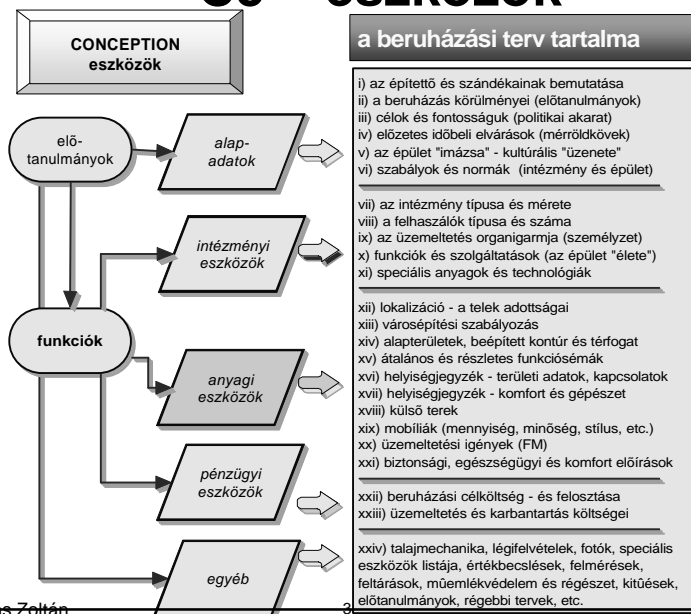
CS – ESZKÖZÖK

CONCEPTION
eszközök

a beruházási terv tartalma

elő-
tanulmányok

alap-
adatok

i) az építettő és szándékainak bemutatása
ii) a beruházás körülményei (előtanulmányok)
iii) célok és fontosságuk (politikai akarat)
iv) előzetes időbeli elvárások (mérföldkövek)
v) az épület "imázsa" - kultúrális "üzenete"
vi) szabályok és normák (intézmény és épület)

intézményi
eszközök

vii) az intézmény típusa és mérete
viii) a felhaszálók típusa és száma
ix) az üzemeltetés organigarmja (személyzet)
x) funkciók és szolgáltatások (az épület "élete")
xi) speciális anyagok és technológiák

funkciók

xii) lokalizáció - a telek adottságai
xiii) városépítési szabályozás
xiv) alapterületek, beépített kontúr és térfogat
xv) átalános és részletes funkciósémák
xvi) helyiségjegyzék - területi adatok, kapcsolatok
xvii) helyiségjegyzék - komfort és gépészet
xviii) külső terek
xix) mobíliák (mennyiség, minőség, stílus, etc.)
xx) üzemeltetési igények (FM)
xxi) biztonsági, egészségügyi és komfort előírások

anyagi
eszközök

pénzügyi
eszközök

xxii) beruházási célköltség - és felosztása
xxiii) üzemeltetés és karbantartás költségei

egyéb

xxiv) talajmechanika, légifelvételek, fotók, speciális eszközök listája, értékbecslések, felmérések, feltárások, mûemlékvédelem és régészet, kitûések, előtanulmányok, régebbi tervek, etc.

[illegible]s Zoltán

3